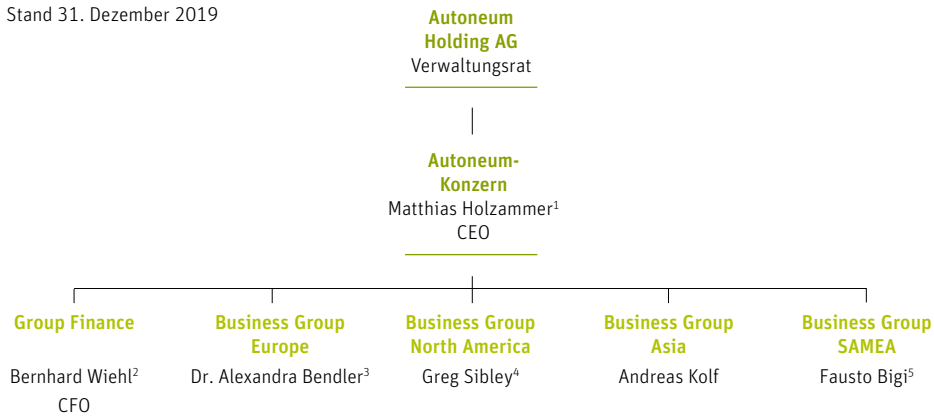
Stand 31. Dezember 2019

Autoneum Holding AG
Verwaltungsrat

Autoneum-Konzern
Matthias Holzammer$^{1}$
CEO

Group Finance
Bernhard Wiehl$^{2}$
CFO

Business Group Europe
Dr. Alexandra Bendler$^{3}$

Business Group North America
Greg Sibley$^{4}$

Business Group Asia
Andreas Kolf

Business Group SAMEA
Fausto Bigi$^{5}$